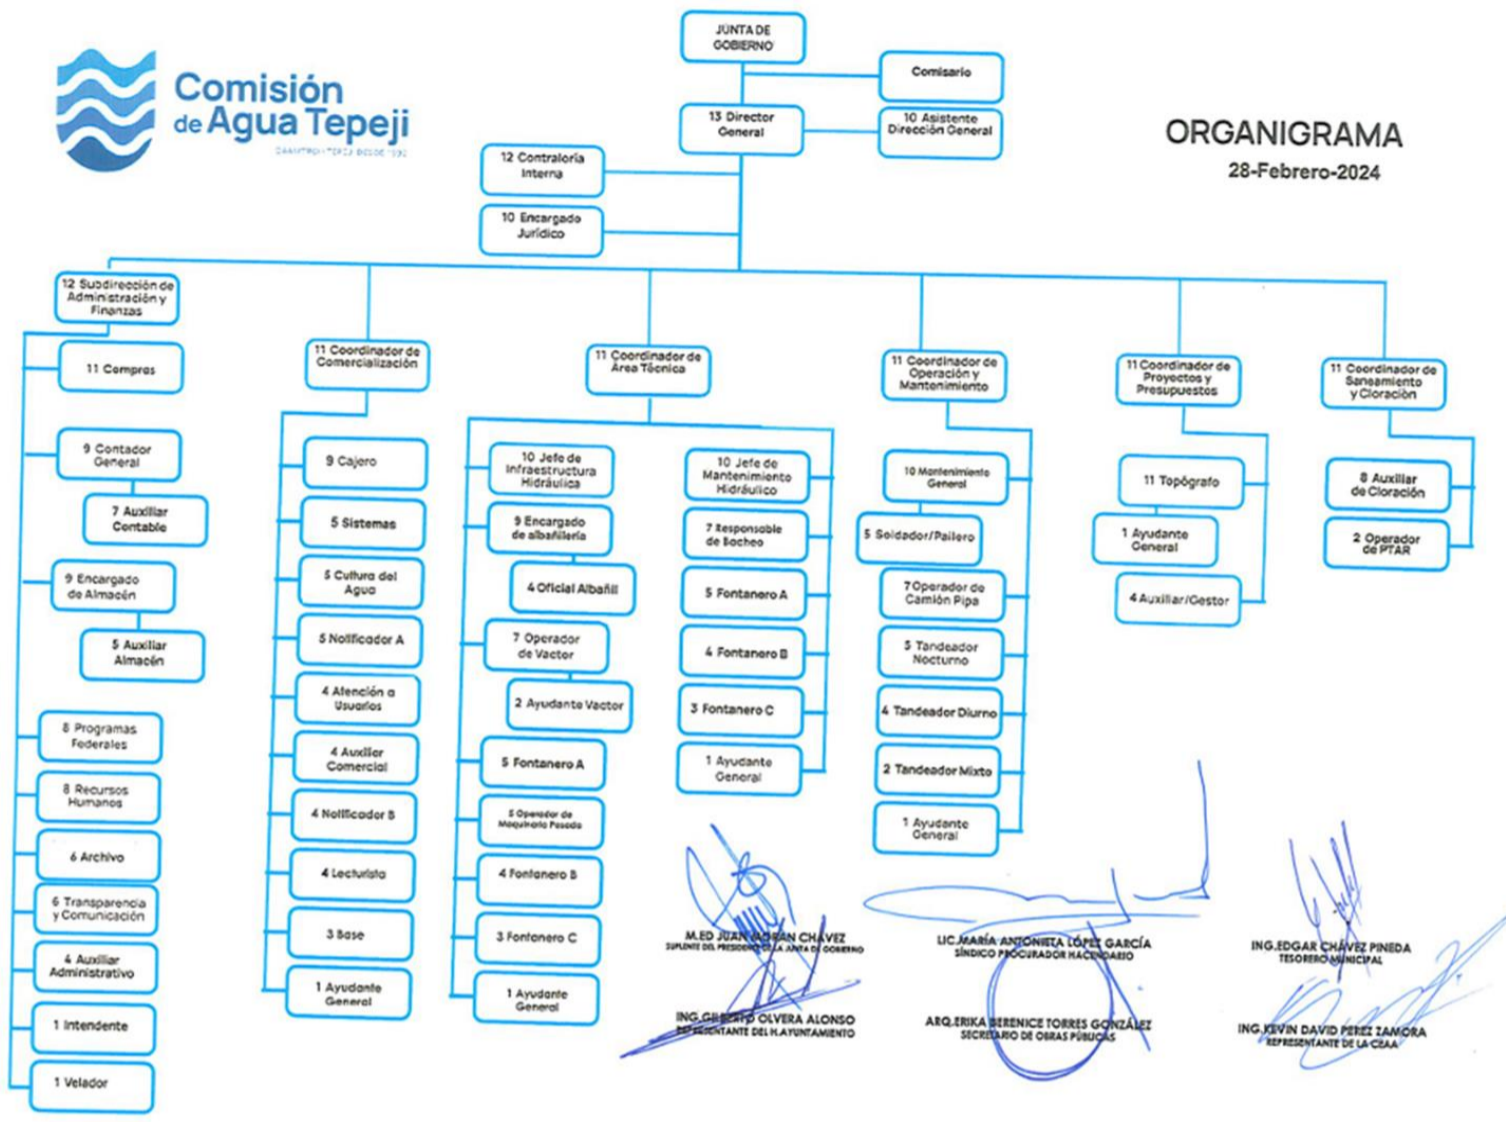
Comisión de Agua Tepeji
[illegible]

ORGANIGRAMA
28-Febrero-2024

JUNTA DE GOBIERNO
Comisario
13 Director General
10 Asistente Dirección General
12 Contraloría Interna
10 Encargado Jurídico

12 Subdirección de Administración y Finanzas
11 Compras
9 Contador General
7 Auxiliar Contable
9 Encargado de Almacén
5 Auxiliar Almacén
8 Programas Federales
8 Recursos Humanos
6 Archivo
6 Transparencia y Comunicación
4 Auxiliar Administrativo
1 Intendente
1 Velador

11 Coordinador de Comercialización
9 Cajero
5 Sistemas
5 Cultura del Agua
5 Notificador A
4 Atención a Usuarios
4 Auxiliar Comercial
4 Notificador B
4 Lecturista
3 Base
1 Ayudante General

11 Coordinador de Área Técnica
10 Jefe de Infraestructura Hidráulica
9 Encargado de albañilería
4 Oficial Albañil
7 Operador de Vactor
2 Ayudante Vactor
5 Fontanero A
5 Operador de Maquinaria Pesada
4 Fontanero B
3 Fontanero C
1 Ayudante General
10 Jefe de Mantenimiento Hidráulico
7 Responsable de Bacheo
5 Fontanero A
4 Fontanero B
3 Fontanero C
1 Ayudante General

11 Coordinador de Operación y Mantenimiento
10 Mantenimiento General
5 Soldador/Pailero
7 Operador de Camión Pipa
5 Tandeador Nocturno
4 Tandeador Diurno
2 Tandeador Mixto
1 Ayudante General

11 Coordinador de Proyectos y Presupuestos
11 Topógrafo
1 Ayudante General
4 Auxiliar/Gestor

11 Coordinador de Saneamiento y Cloración
8 Auxiliar de Cloración
2 Operador de PTAR

M.ED JUAN MORAN CHÁVEZ
SUPLENTE DEL PRESIDENTE DE LA JUNTA DE GOBIERNO

LIC. MARÍA ANTONIETA LÓPEZ GARCÍA
SÍNDICO PROCURADOR HACENDARIO

ING. EDGAR CHÁVEZ PINEDA
TESORERO MUNICIPAL

ING. GILBERTO OLVERA ALONSO
REPRESENTANTE DEL H. AYUNTAMIENTO

ARQ. ERIKA BERENICE TORRES GONZÁLEZ
SECRETARIO DE OBRAS PÚBLICAS

ING. KEVIN DAVID PEREZ ZAMORA
REPRESENTANTE DE LA CEAA